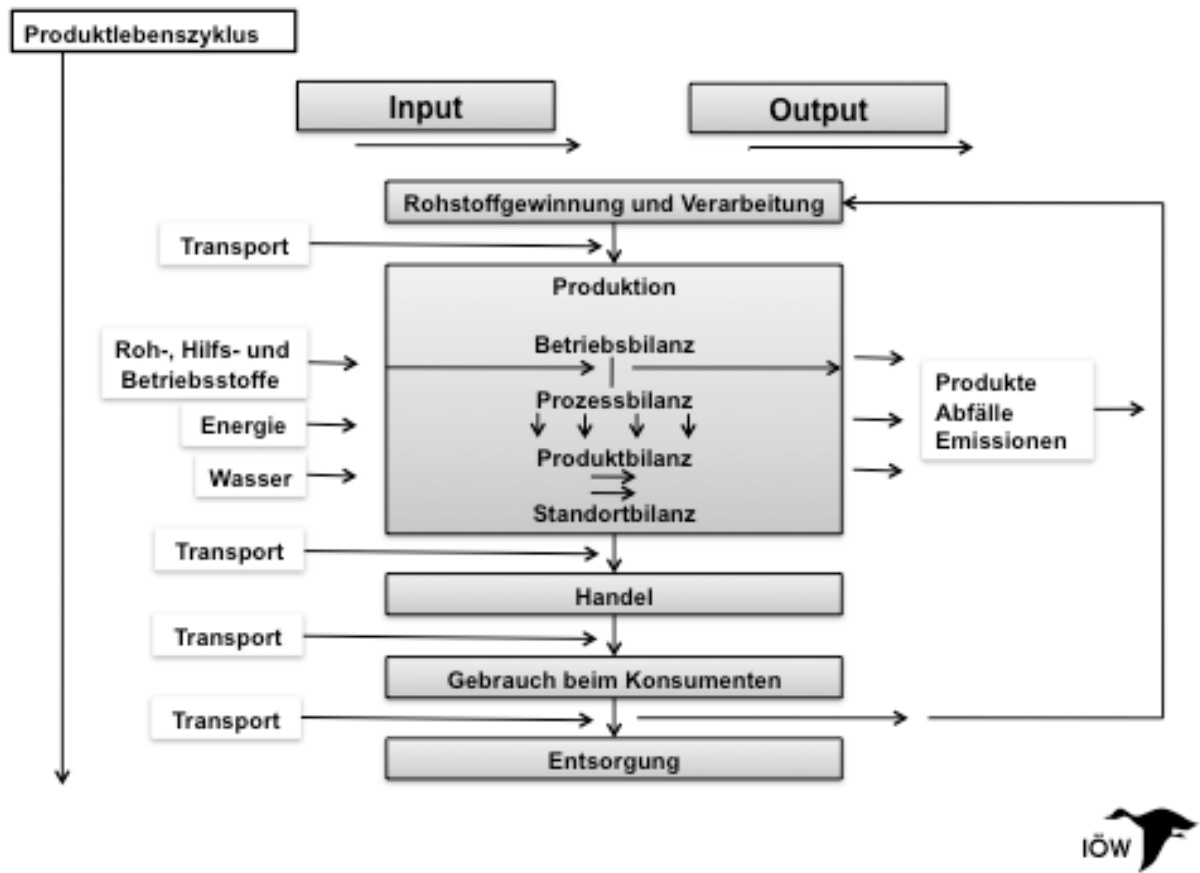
Produktlebenszyklus

Input

Output

Rohstoffgewinnung und Verarbeitung

Transport

Produktion

Roh-, Hilfs- und Betriebsstoffe

Betriebsbilanz

Prozessbilanz

Energie

Wasser

Produktbilanz

Standortbilanz

Produkte
Abfälle
Emissionen

Transport

Handel

Transport

Gebrauch beim Konsumenten

Transport

Entsorgung

IÖW